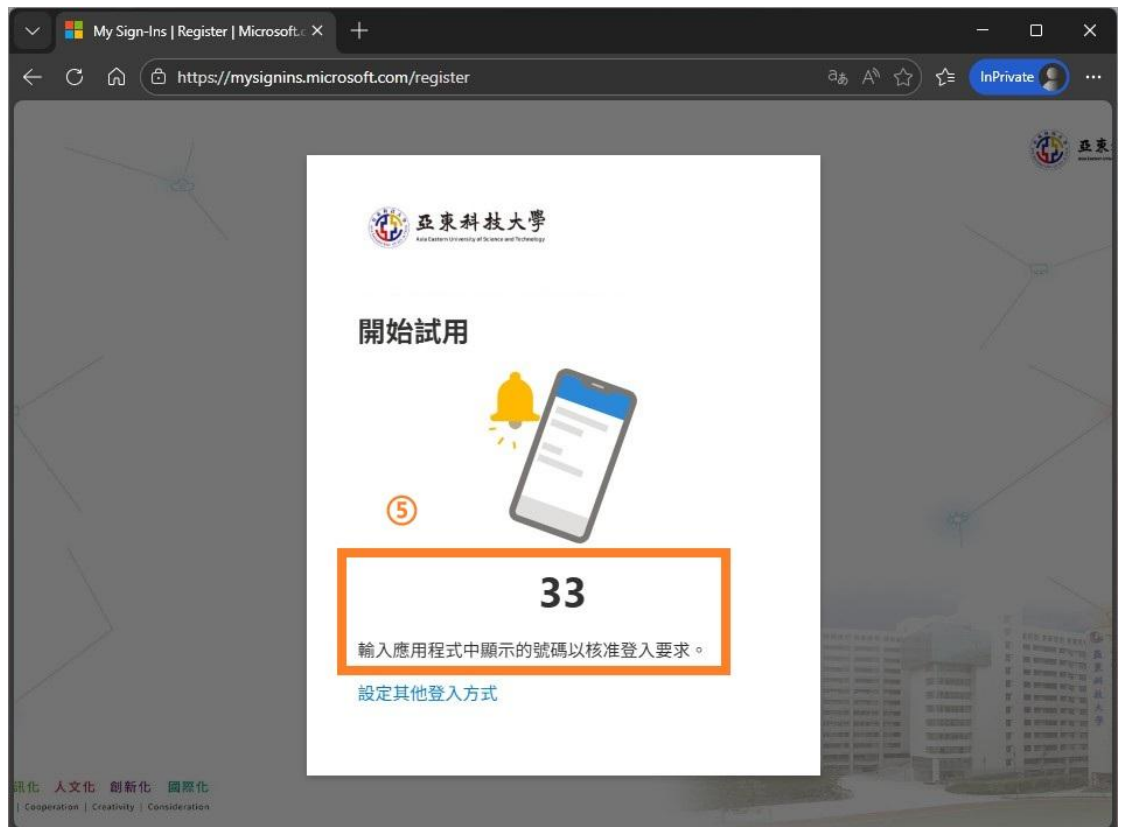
My Sign-Ins | Register | Microsoft.c ×

https://mysignins.microsoft.com/register

InPrivate

亞東科技大學
Asia Eastern University of Science and Technology

開始試用

⑤

33

輸入應用程式中顯示的號碼以核准登入要求。

設定其他登入方式

訊化 人文化 創新化 國際化
| Cooperation | Creativity | Consideration